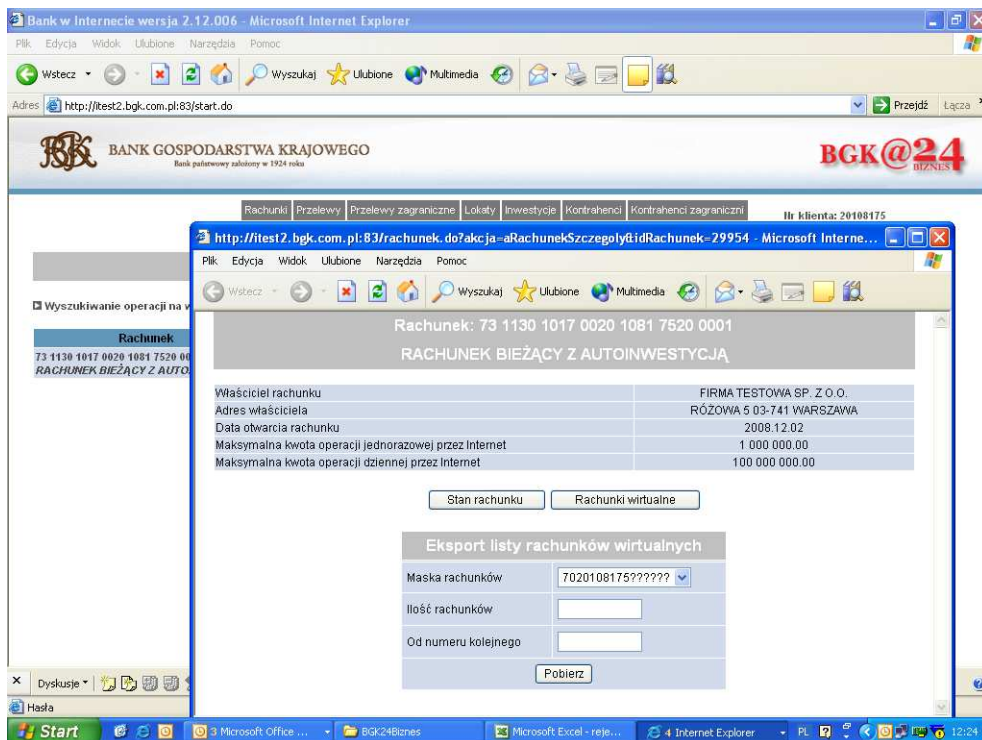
Bank w Internecie wersja 2.12.006 - Microsoft Internet Explorer
Plik Edycja Widok Ulubione Narzędzia Pomoc
Wstecz Wyszukaj Ulubione Multimedia
Adres http://itest2.bgk.com.pl:83/start.do Przejdź Łącza

BGK BANK GOSPODARSTWA KRAJOWEGO
Bank państwowy założony w 1924 roku
BGK@24 BIZNES

Rachunki Przelewy Przelewy zagraniczne Lokaty Inwestycje Kontrahenci Kontrahenci zagraniczni
Nr klienta: 20108175

Wyszukiwanie operacji na w

Rachunek
73 1130 1017 0020 1081 7520 00
RACHUNEK BIEŻĄCY Z AUTO

http://itest2.bgk.com.pl:83/rachunek.do?akcja=aRachunekSzczegoly&idRachunek=29954 - Microsoft Interne...
Plik Edycja Widok Ulubione Narzędzia Pomoc
Wstecz Wyszukaj Ulubione Multimedia

Rachunek: 73 1130 1017 0020 1081 7520 0001
RACHUNEK BIEŻĄCY Z AUTOINWESTYCJĄ

| Właściciel rachunku | FIRMA TESTOWA SP. Z O.O. |
|---|---|
| Adres właściciela | RÓŻOWA 5 03-741 WARSZAWA |
| Data otwarcia rachunku | 2008.12.02 |
| Maksymalna kwota operacji jednorazowej przez Internet | 1 000 000.00 |
| Maksymalna kwota operacji dziennej przez Internet | 100 000 000.00 |

Stan rachunku Rachunki wirtualne

Eksport listy rachunków wirtualnych
Maska rachunków 7020108175??????
Ilość rachunków
Od numeru kolejnego
Pobierz

Dyskusje
Hasła
Start 3 Microsoft Office ... BGK24Biznes Microsoft Excel - reje... 4 Internet Explorer PL 12:24